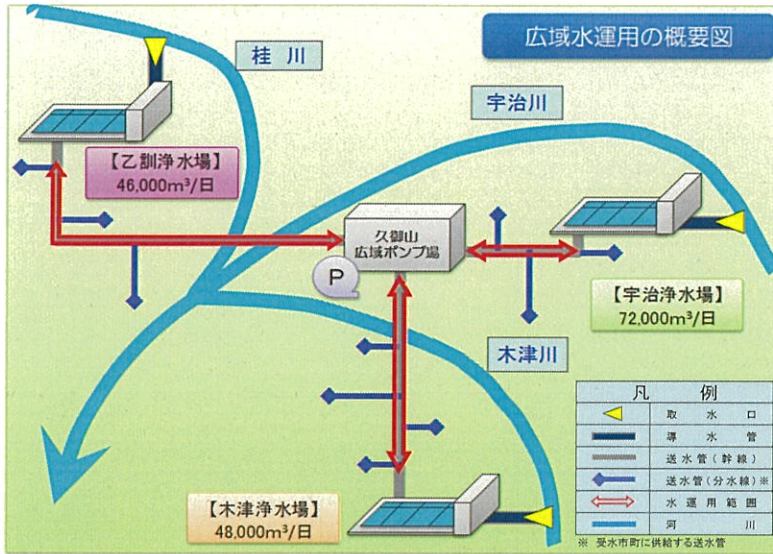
広域水運用の概要図

桂川

宇治川

【乙訓浄水場】
46,000m³/日

久御山
広域ポンプ場

P

【宇治浄水場】
72,000m³/日

木津川

【木津浄水場】
48,000m³/日

| 凡 | 例 |
|---|---|
|  | 取水口 |
|  | 導水管 |
|  | 送水管（幹線） |
|  | 送水管（分水線）※ |
|  | 水運用範囲 |
|  | 河川 |

※ 受水市町に供給する送水管